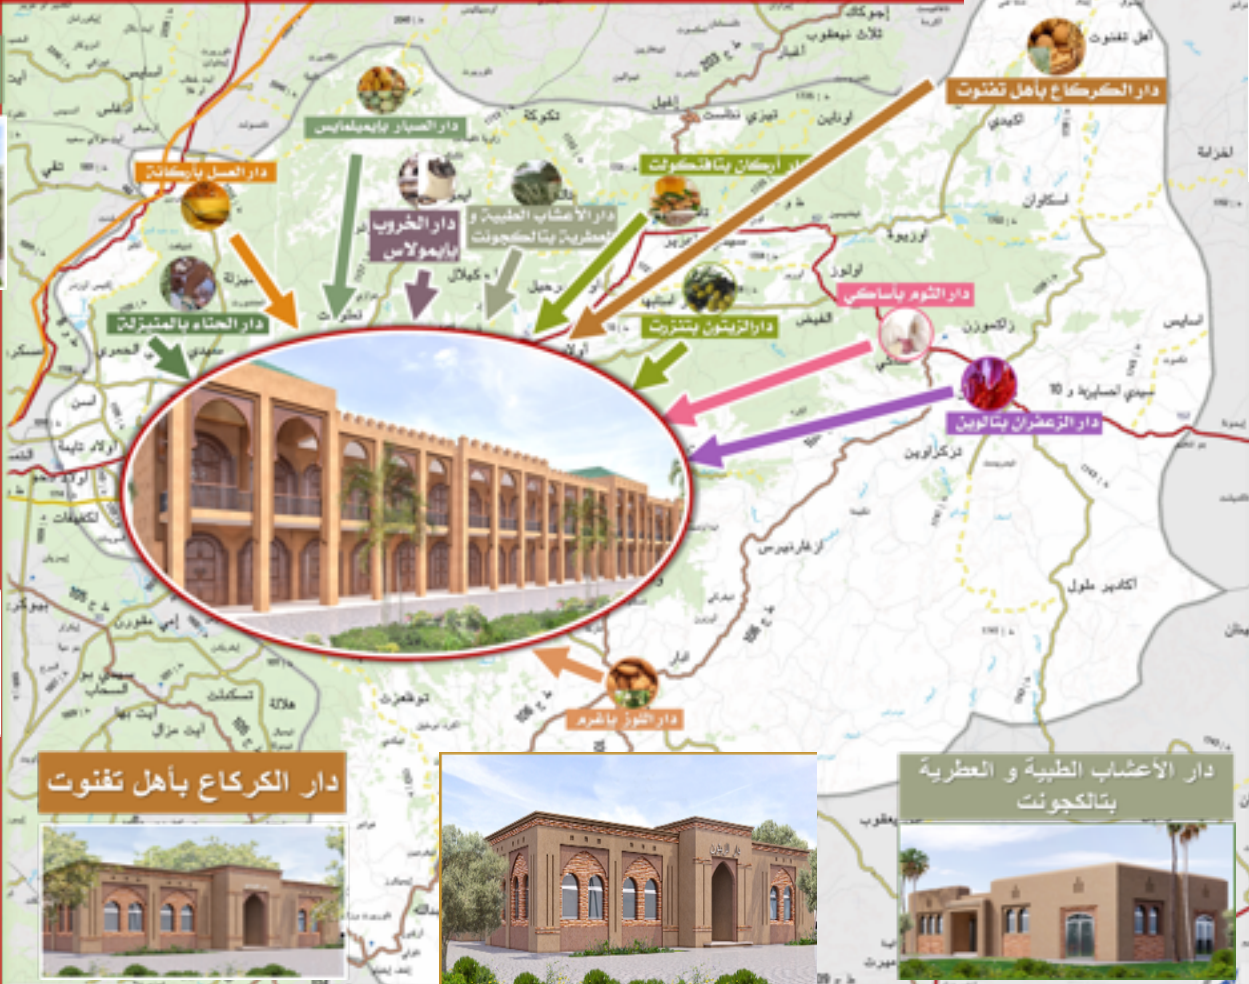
دار الكركاع بأهل تفنوت

دار الصبار بايميضايس

دار العسل بإركان

دار الخروب بإيمولاس

دار الأعشاب الطبية و العطرية بتالكجونت

دار أركان بتافنكولت

دار الحناء بالمنيزلة

دار الزيتون بتنزرت

دار الثوم بأساكي

دار الزعفران بتاليوين

دار اللوز بإفرم

دار الكركاع بأهل تفنوت

دار الأعشاب الطبية و العطرية بتالكجونت

أهل تفنوت

تكوكة

أولاد برحيل

أولوز

زاكموزن

أساكي

سيدي الحسين و 10

تزكزاوين

أكادير ملول

تاليوين

أساكي

تيزي نتاست

أوزيوة

إركان

الكيدي

أساكاون

الخزانة

أولاد دايلة

سيدي موسى الحمري

إدوسكا أوفلا

تيزي ن تست

إغيل

الفيض

أيت مزال

أيت بها

تافنكولت

تالكجونت

ثلاث نيعقوب

أكرض

تنزرت

إيمولاس

المنيزلة